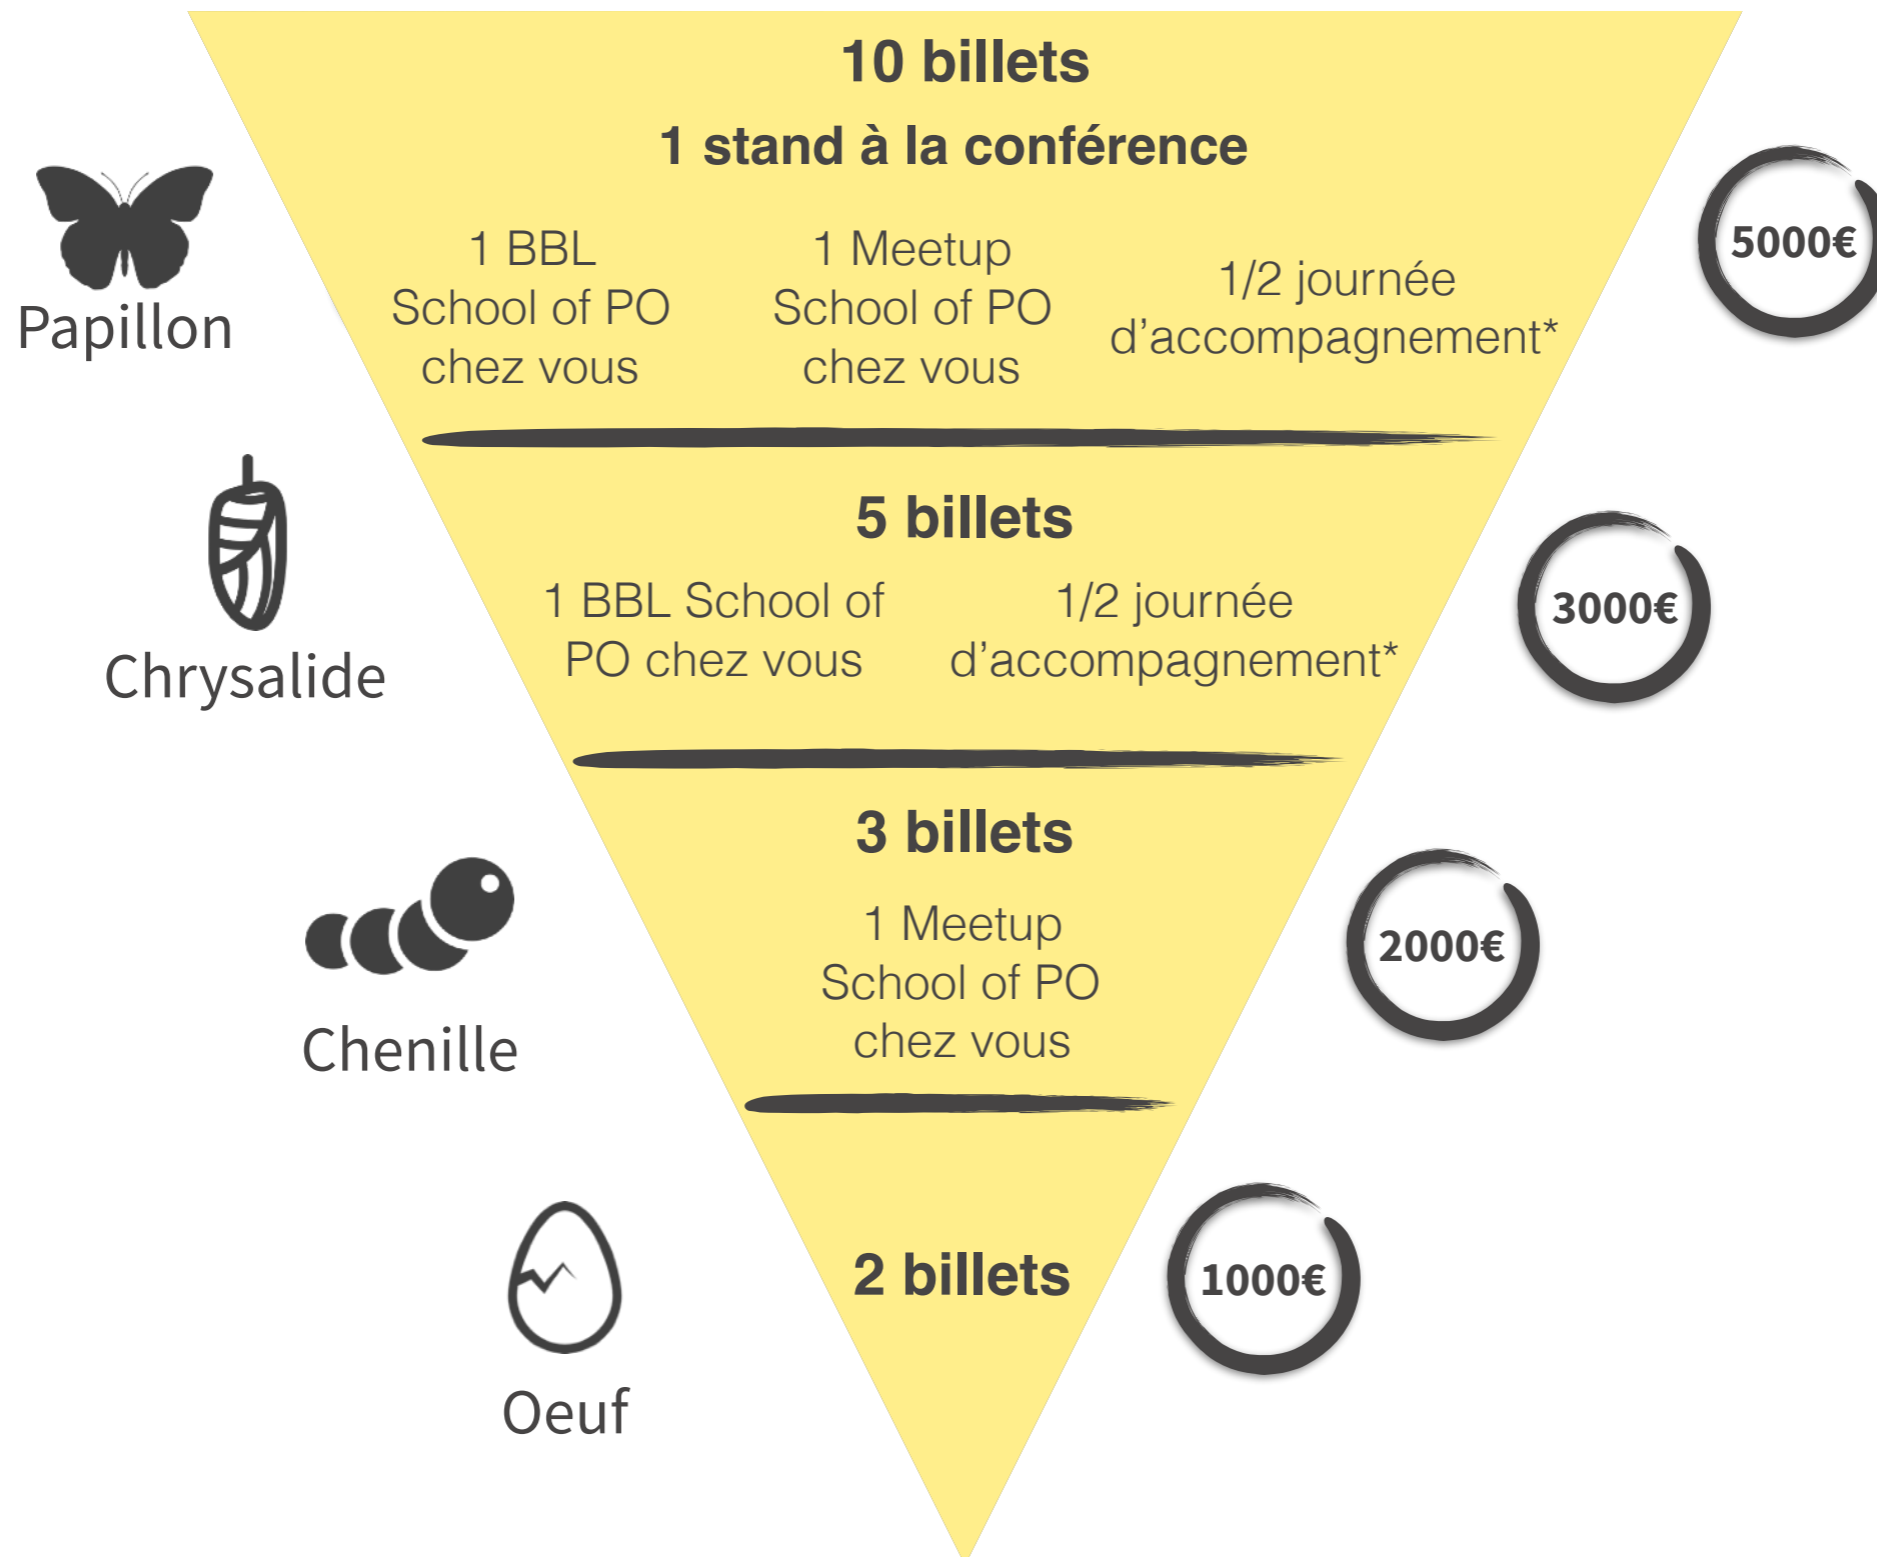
Papillon

10 billets

1 stand à la conférence

1 BBL School of PO chez vous

1 Meetup School of PO chez vous

1/2 journée d'accompagnement*

5000€

Chrysalide

5 billets

1 BBL School of PO chez vous

1/2 journée d'accompagnement*

3000€

Chenille

3 billets

1 Meetup School of PO chez vous

2000€

Oeuf

2 billets

1000€